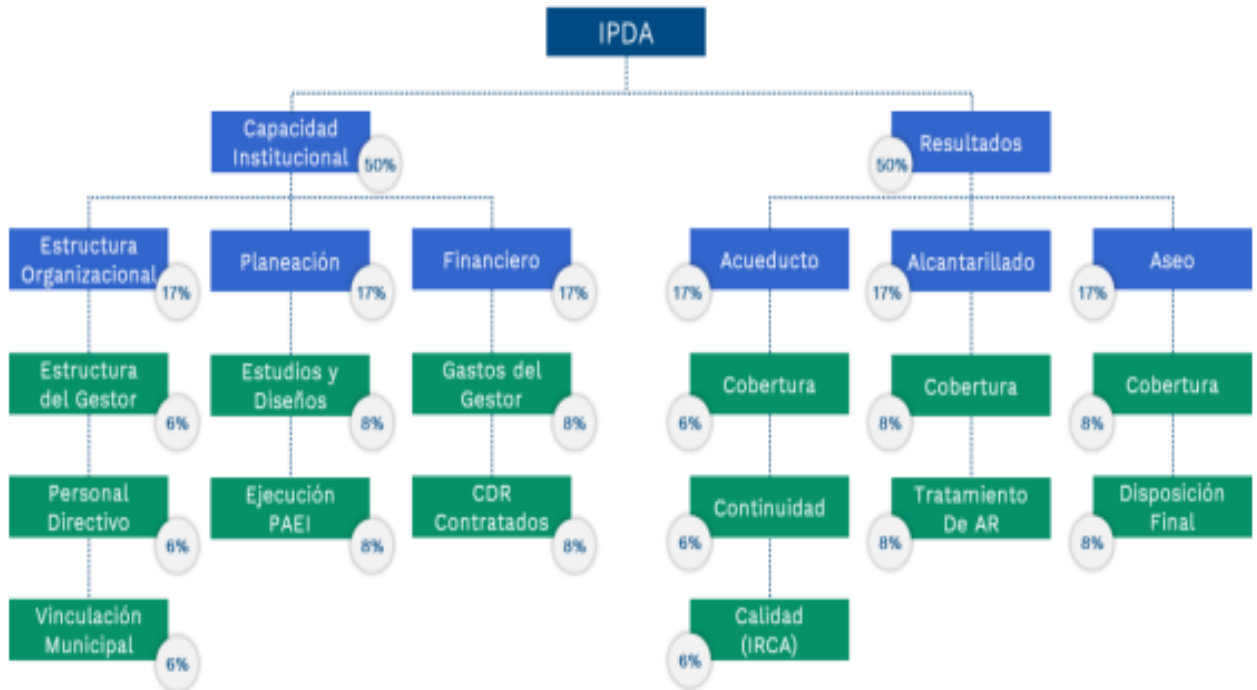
IPDA

Capacidad Institucional 50%

Estructura Organizacional 17%

Estructura del Gestor 6%

Personal Directivo 6%

Vinculación Municipal 6%

Planeación 17%

Estudios y Diseños 8%

Ejecución PAEI 8%

Financiero 17%

Gastos del Gestor 8%

CDR Contratados 8%

Resultados 50%

Acueducto 17%

Cobertura 6%

Continuidad 6%

Calidad (IRCA) 6%

Alcantarillado 17%

Cobertura 8%

Tratamiento De AR 8%

Aseo 17%

Cobertura 8%

Disposición Final 8%